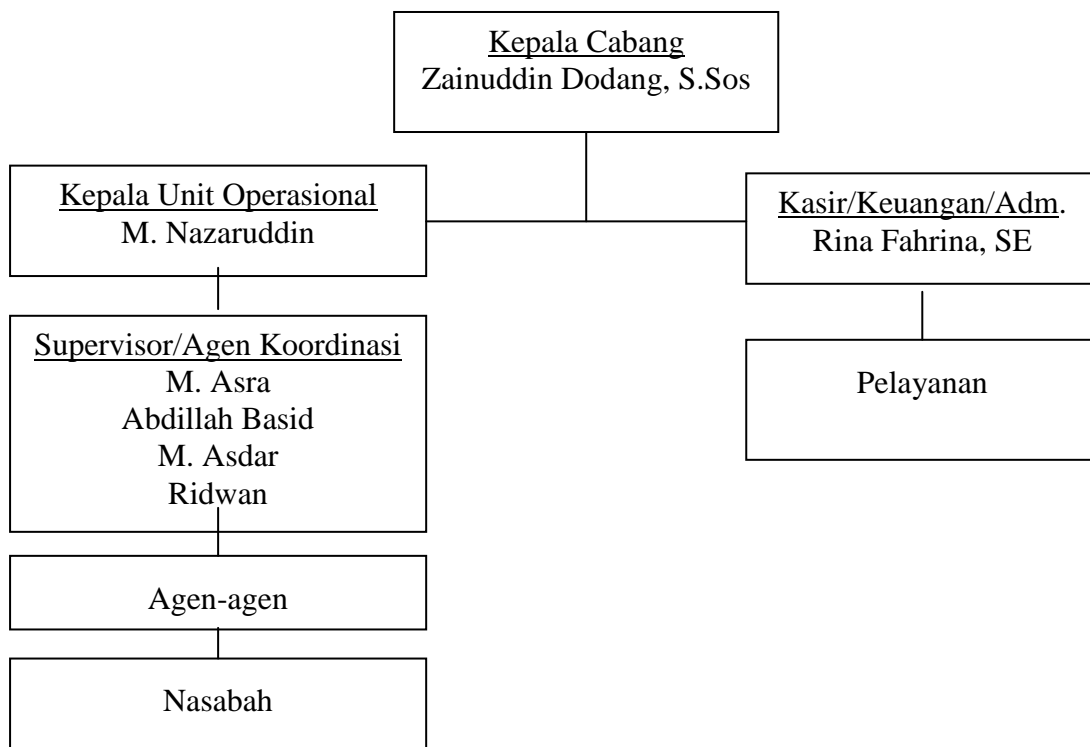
Kepala Cabang
Zainuddin Dodang, S.Sos

Kepala Unit Operasional
M. Nazaruddin

Kasir/Keuangan/Adm.
Rina Fahrina, SE

Supervisor/Agen Koordinasi
M. Asra
Abdillah Basid
M. Asdar
Ridwan

Pelayanan

Agen-agen

Nasabah